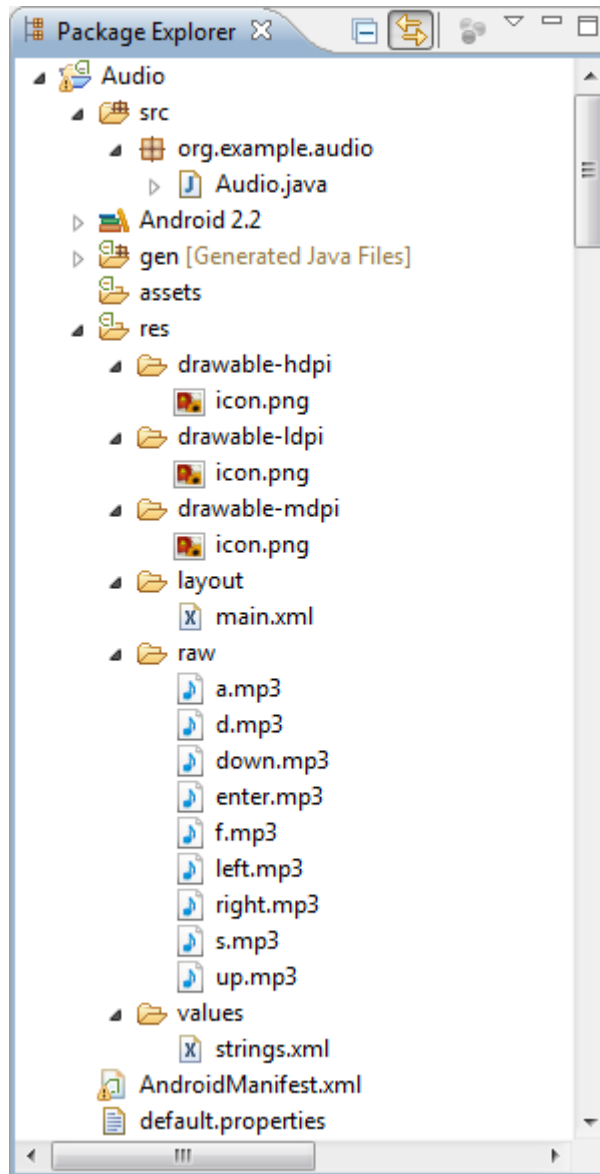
Package Explorer

Audio
src
org.example.audio
Audio.java
Android 2.2
gen [Generated Java Files]
assets
res
drawable-hdpi
icon.png
drawable-ldpi
icon.png
drawable-mdpi
icon.png
layout
main.xml
raw
a.mp3
d.mp3
down.mp3
enter.mp3
f.mp3
left.mp3
right.mp3
s.mp3
up.mp3
values
strings.xml
AndroidManifest.xml
default.properties